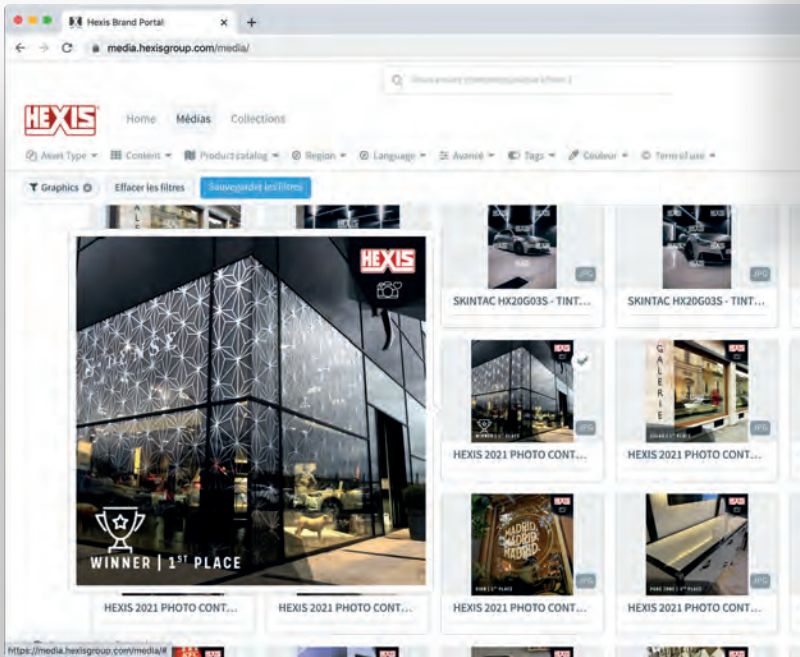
Hexis Brand Portal

media.hexisgroup.com/media/

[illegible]

HEXIS

Home Médias Collections

Asset Type Content Product catalog Region Language Avancé Tags Couleur Terms of use

Graphics Effacer les filtres Sauvegarder les filtres

HEXIS

WINNER | 1ST PLACE

JPG

SKINTAC HX20G03S - TINT...

JPG

SKINTAC HX20G03S - TINT...

HEXIS

JPG

HEXIS 2021 PHOTO CONT...

GALERIE

HEXIS

JPG

HEXIS 2021 PHOTO CONT...

HEXIS

JPG

HEXIS

JPG

HEXIS 2021 PHOTO CONT...

HEXIS 2021 PHOTO CONT...

HEXIS 2021 PHOTO CONT...

HEXIS 2021 PHOTO CONT...

https://media.hexisgroup.com/media/#